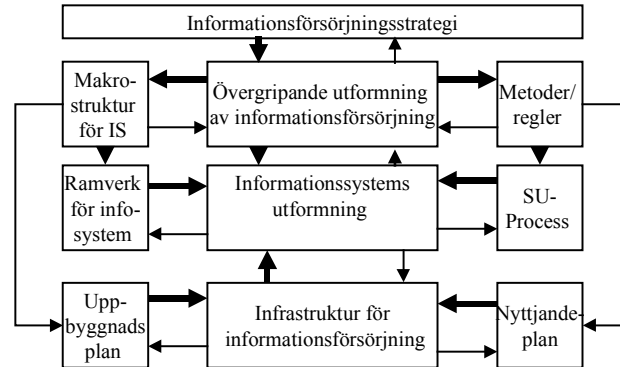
Informationsförsörjningsstrategi

Makro-
struktur
för IS

Övergripande utformning av informationsförsörjning

Metoder/
regler

Ramverk
för info-
system

Informationssystems utformning

SU-
Process

Upp-
byggnads
plan

Infrastruktur för informationsförsörjning

Nyttjande-
plan